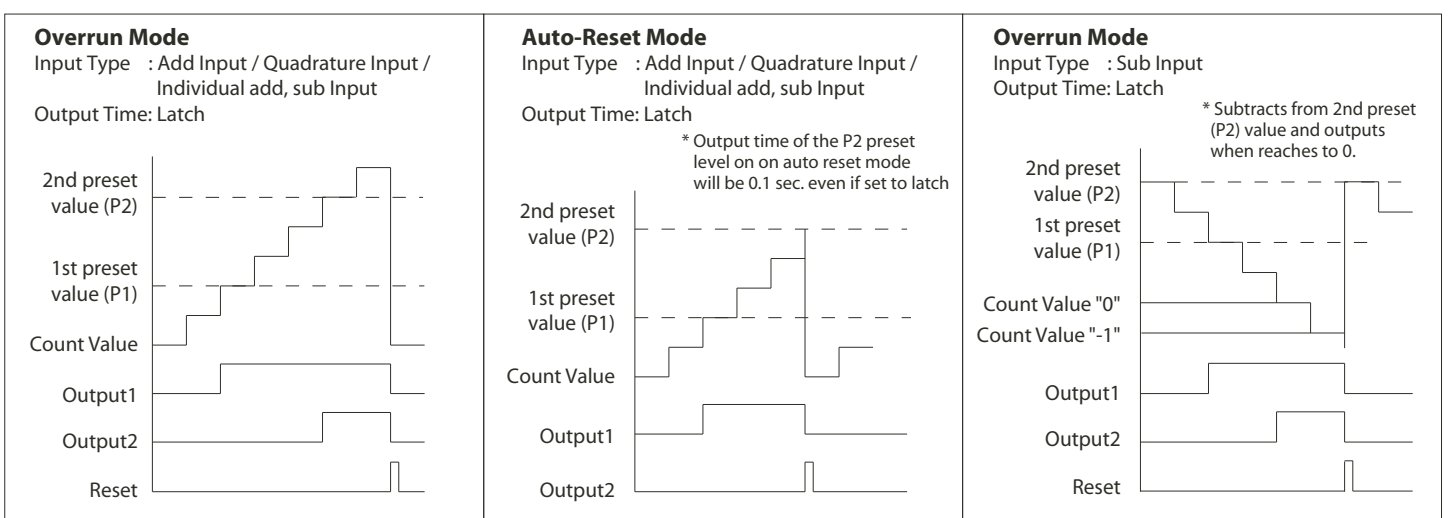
**Overrun Mode**
Input Type : Add Input / Quadrature Input / Individual add, sub Input
Output Time: Latch

2nd preset value (P2)
1st preset value (P1)
Count Value
Output1
Output2
Reset

**Auto-Reset Mode**
Input Type : Add Input / Quadrature Input / Individual add, sub Input
Output Time: Latch

* Output time of the P2 preset level on on auto reset mode will be 0.1 sec. even if set to latch

2nd preset value (P2)
1st preset value (P1)
Count Value
Output1
Output2

**Overrun Mode**
Input Type : Sub Input
Output Time: Latch

* Subtracts from 2nd preset (P2) value and outputs when reaches to 0.

2nd preset value (P2)
1st preset value (P1)
Count Value "0"
Count Value "-1"
Output1
Output2
Reset